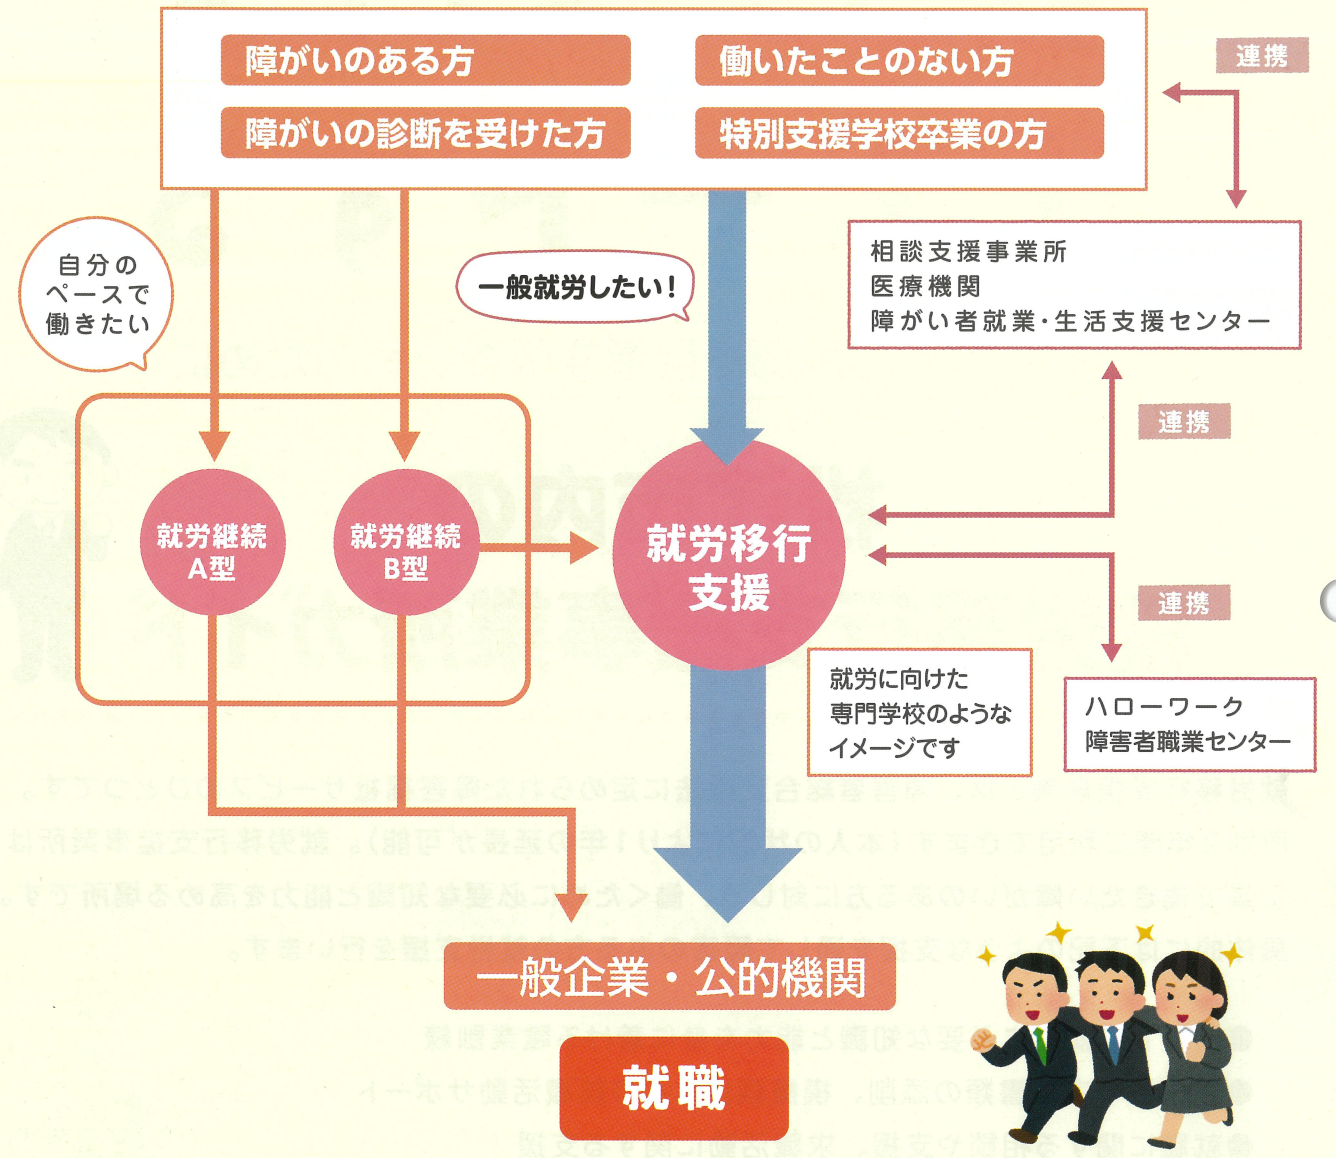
障がいのある方
働いたことのない方
障がいの診断を受けた方
特別支援学校卒業の方

連携

相談支援事業所
医療機関
障がい者就業・生活支援センター

自分のペースで働きたい

一般就労したい！

連携

就労継続A型

就労継続B型

就労移行支援

連携

就労に向けた専門学校のようなイメージです

ハローワーク
障害者職業センター

一般企業・公的機関

就職